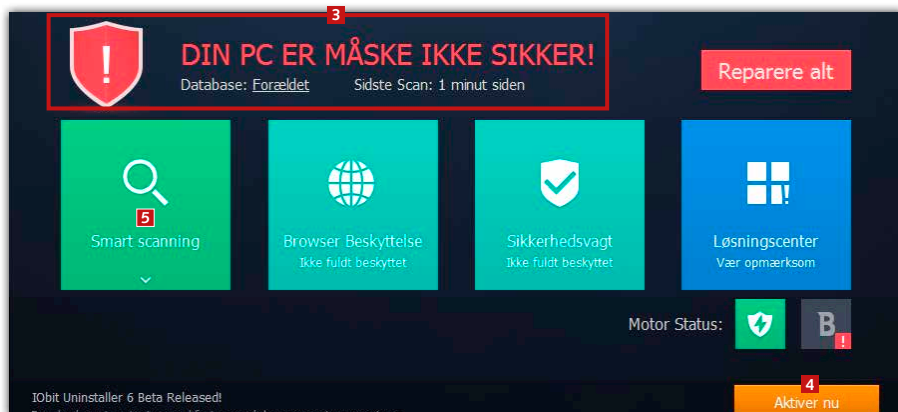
3

DIN PC ER MÅSKE IKKE SIKKER!

Database: Forældet Sidste Scan: 1 minut siden

Reparere alt

5

Smart scanning

Browser Beskyttelse
Ikke fuldt beskyttet

Sikkerhedsvagt
Ikke fuldt beskyttet

Løsningscenter
Vær opmærksom

Motor Status:

B

!

IObit Uninstaller 6 Beta Released!

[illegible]

4

Aktiver nu